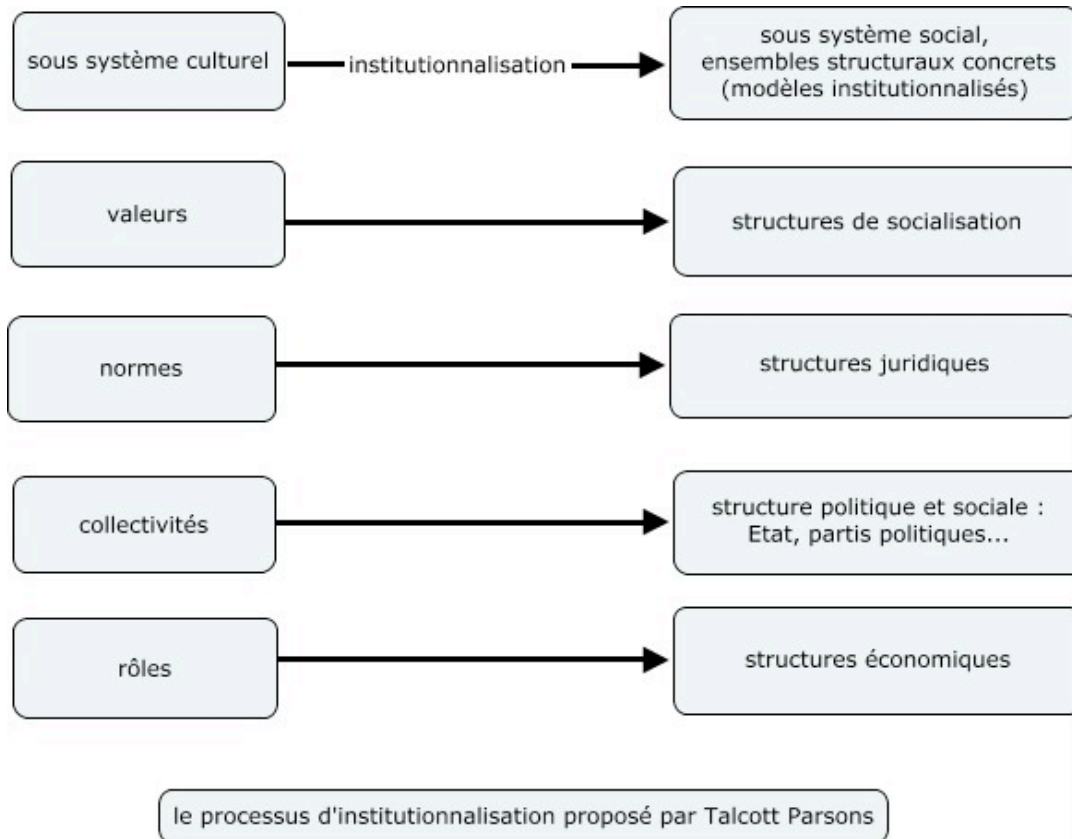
sous système culturel

institutionnalisation

sous système social, ensembles structuraux concrets (modèles institutionnalisés)

valeurs

structures de socialisation

normes

structures juridiques

collectivités

structure politique et sociale : Etat, partis politiques...

rôles

structures économiques

le processus d'institutionnalisation proposé par Talcott Parsons